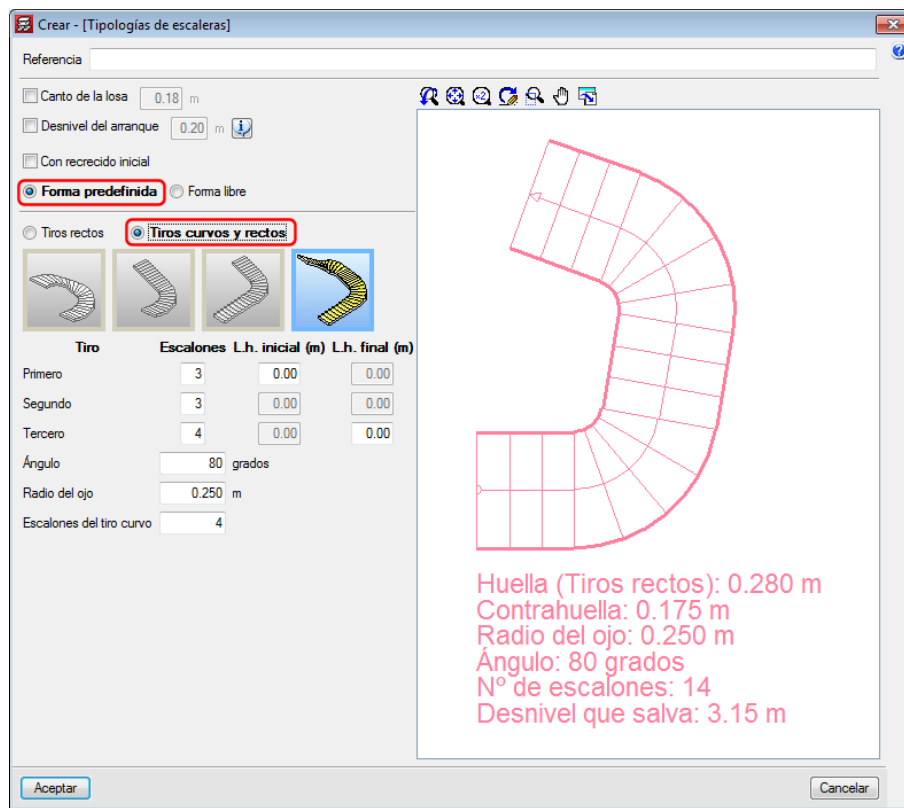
Crear - [Tipologías de escaleras]

Referencia

Canto de la losa 0.18 m

Desnivel del arranque 0.20 m

Con recrecido inicial

Forma predefinida Forma libre

Tiros rectos Tiros curvos y rectos

| Tiro | Escalones | L.h. inicial (m) | L.h. final (m) |
|---|---|---|---|
| Primero | 3 | 0.00 | 0.00 |
| Segundo | 3 | 0.00 | 0.00 |
| Tercero | 4 | 0.00 | 0.00 |

Ángulo 80 grados

Radio del ojo 0.250 m

Escalones del tiro curvo 4

Huella (Tiros rectos): 0.280 m
Contrahuella: 0.175 m
Radio del ojo: 0.250 m
Ángulo: 80 grados
Nº de escalones: 14
Desnivel que salva: 3.15 m

Aceptar

Cancelar